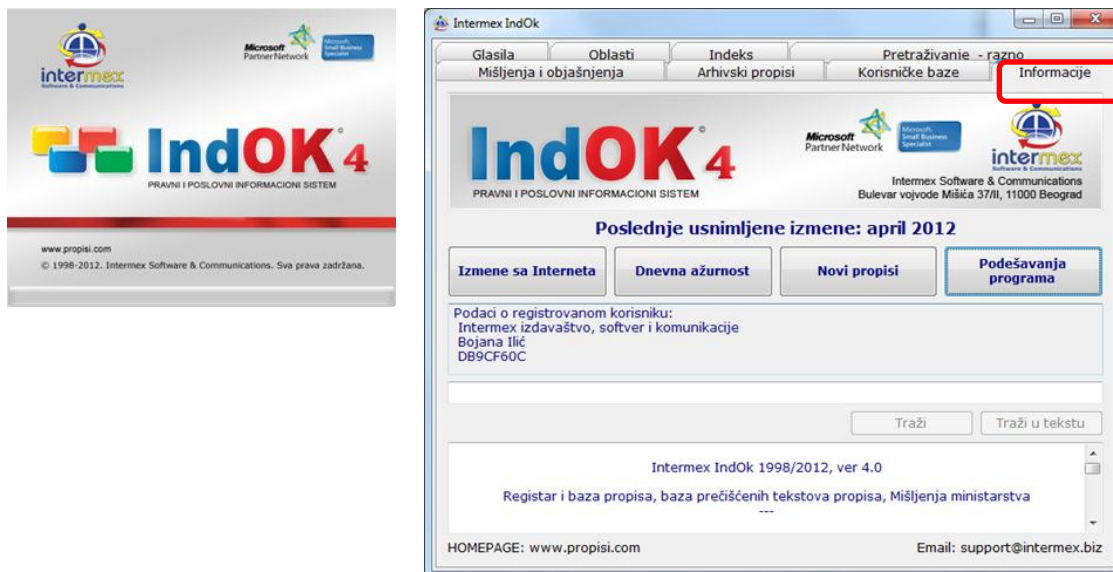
intermex
Software & Communications

Microsoft
Partner Network

Microsoft
Small Business
Specialist

IndOK 4
PRAVNI I POSLOVNI INFORMACIONI SISTEM

www.propisi.com
© 1998-2012. Intermex Software & Communications. Sva prava zadržana.

Intermex IndOk

Glasila | Oblasti | Indeks | Pretraživanje - razno
Mišljenja i objašnjenja | Arhivski propisi | Korisničke baze | Informacije

IndOK 4
PRAVNI I POSLOVNI INFORMACIONI SISTEM

Microsoft
Partner Network

Microsoft
Small Business
Specialist

intermex
Software & Communications

Intermex Software & Communications
Bulevar vojvode Mišića 37/II, 11000 Beograd

Poslednje usnimljene izmene: april 2012

Izmene sa Interneta
Dnevna ažurnost
Novi propisi
Podešavanja programa

Podaci o registrovanom korisniku:
Intermex izdavaštvo, softver i komunikacije
Bojana Ilić
DB9CF60C

Traži
Traži u tekstu

Intermex IndOk 1998/2012, ver 4.0

Registar i baza propisa, baza prečišćenih tekstova propisa, Mišljenja ministarstva
---

HOMEPAGE: www.propisi.com
Email: support@intermex.biz